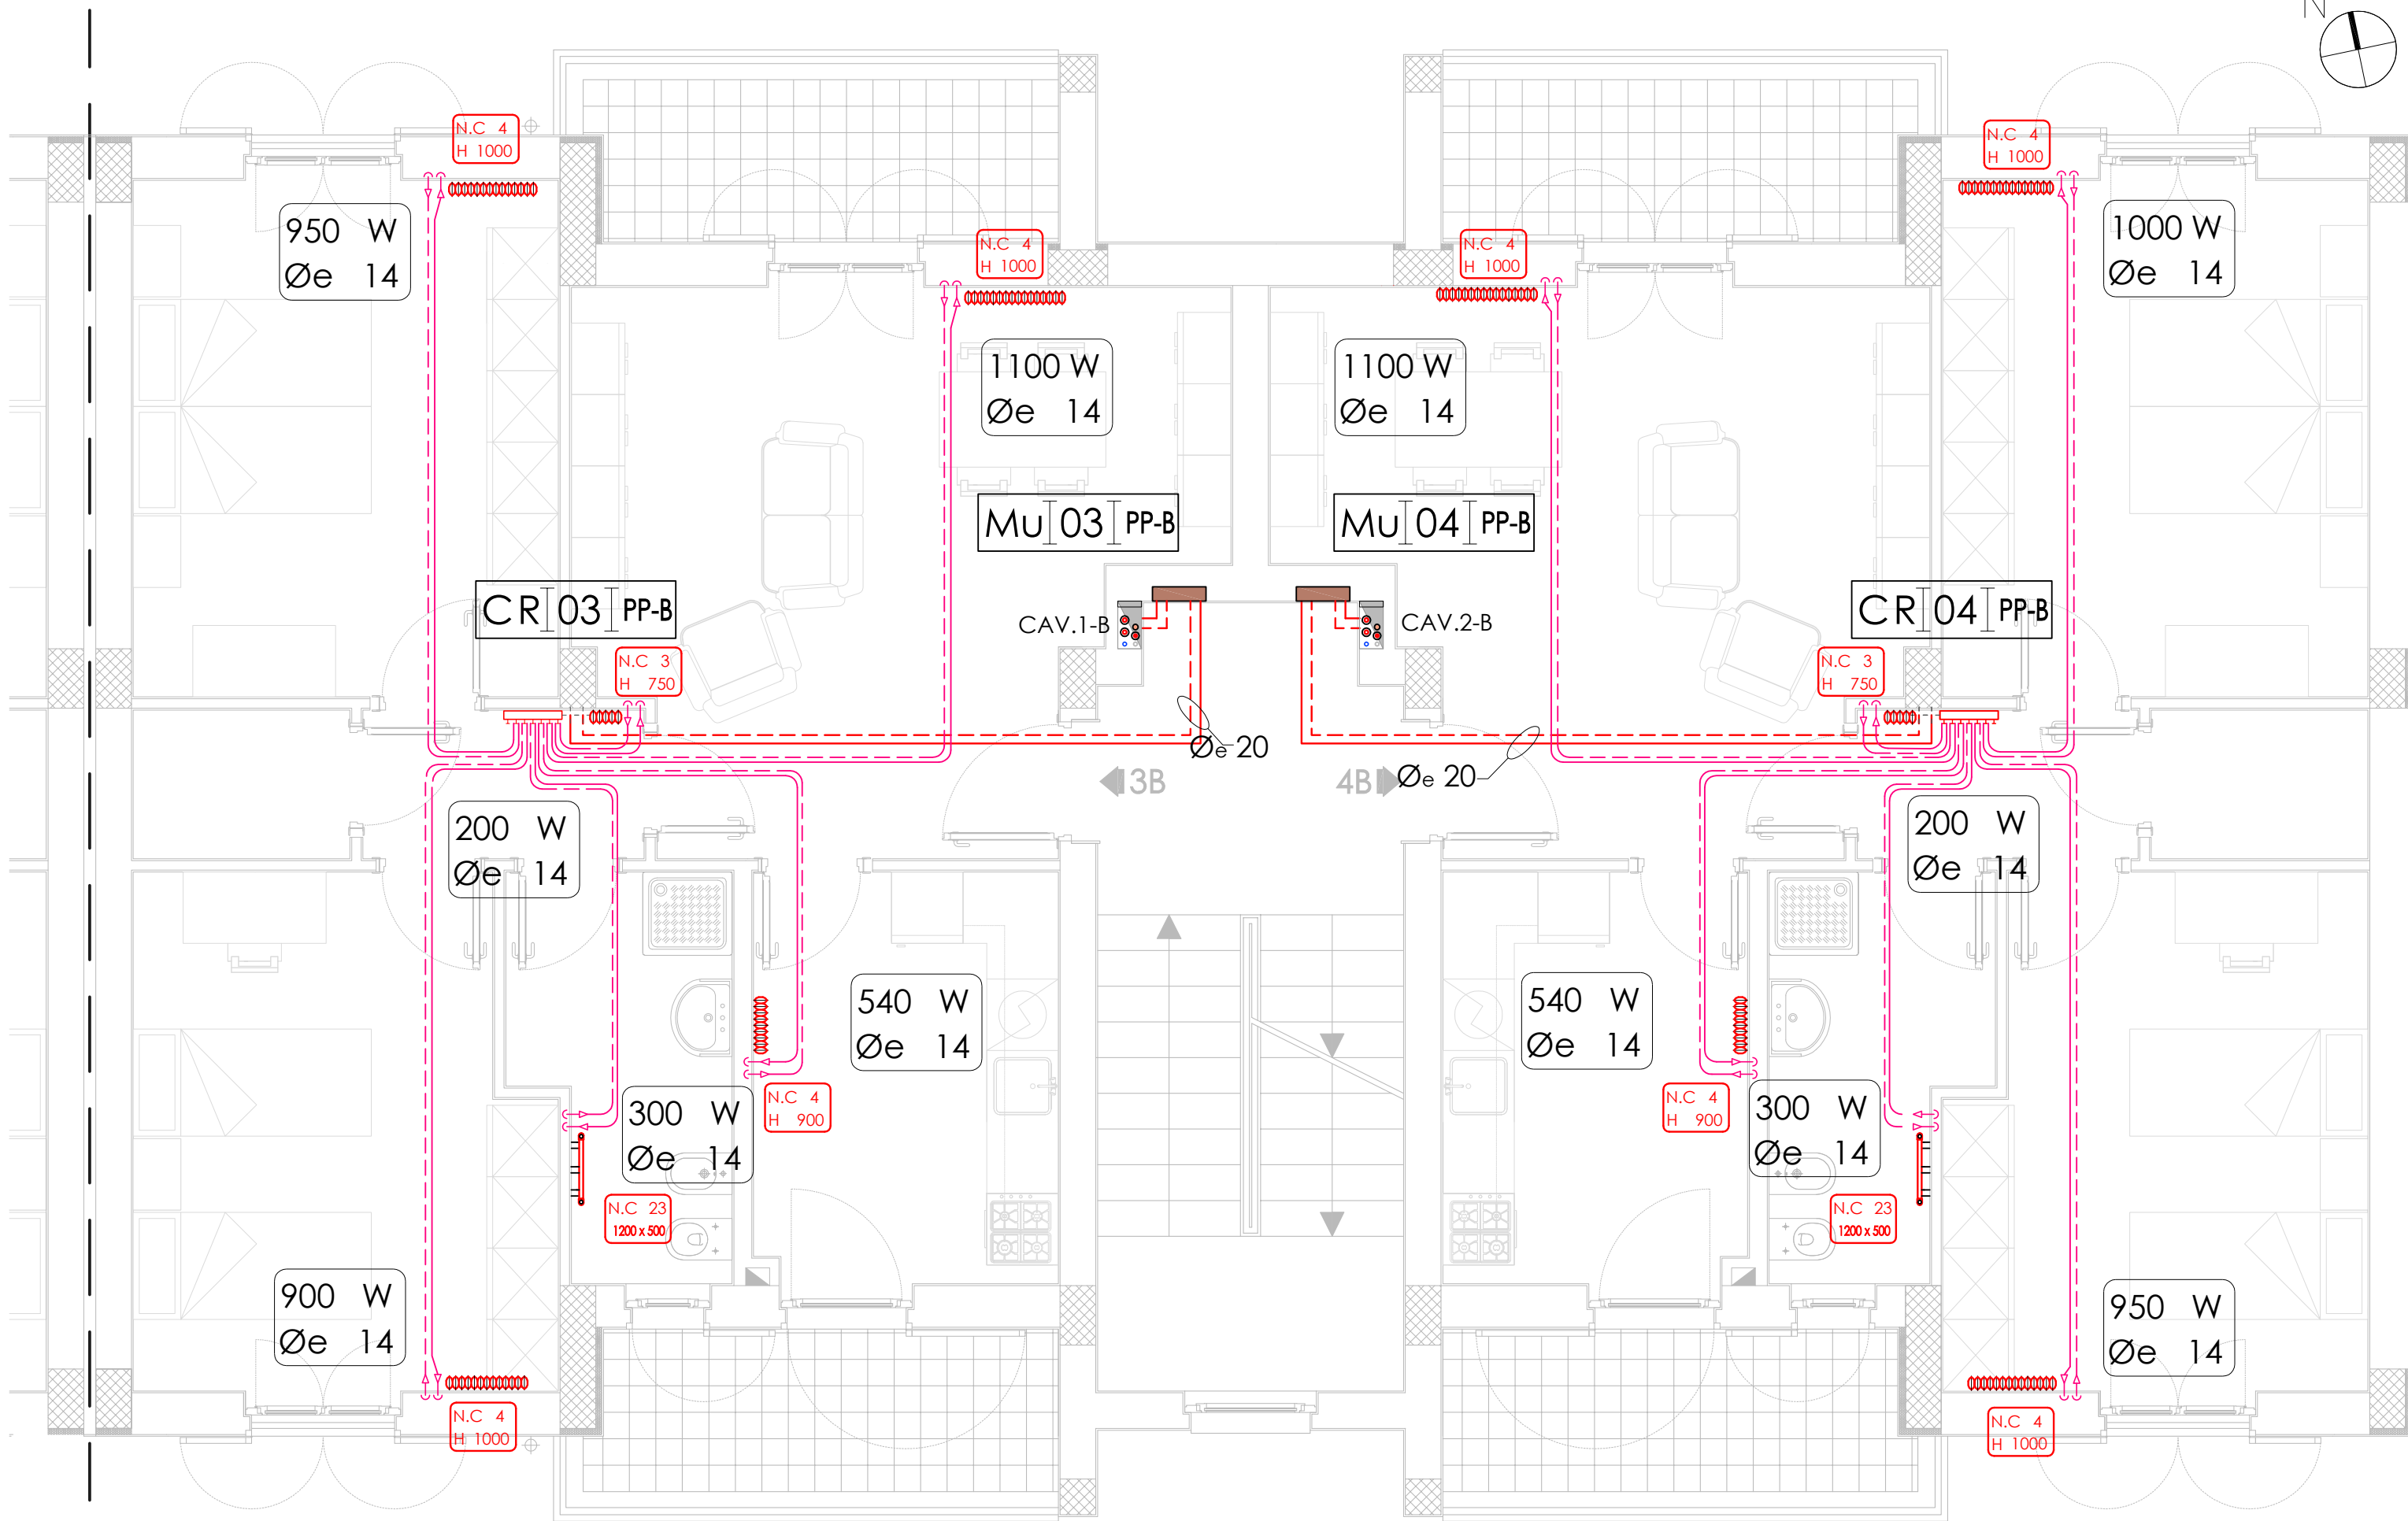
N

N.C 4
H 1000

950 W
Øe 14

N.C 4
H 1000

1100 W
Øe 14

Mu 03 PP-B

N.C 4
H 1000

1100 W
Øe 14

Mu 04 PP-B

N.C 4
H 1000

1000 W
Øe 14

CR 03 PP-B

N.C 3
H 750

CAV.1-B

CAV.2-B

CR 04 PP-B

N.C 3
H 750

Øe 20

3B

4B

Øe 20

200 W
Øe 14

200 W
Øe 14

540 W
Øe 14

540 W
Øe 14

300 W
Øe 14

N.C 4
H 900

N.C 4
H 900

300 W
Øe 14

N.C 23
1200 x 500

N.C 23
1200 x 500

900 W
Øe 14

950 W
Øe 14

N.C 4
H 1000

N.C 4
H 1000